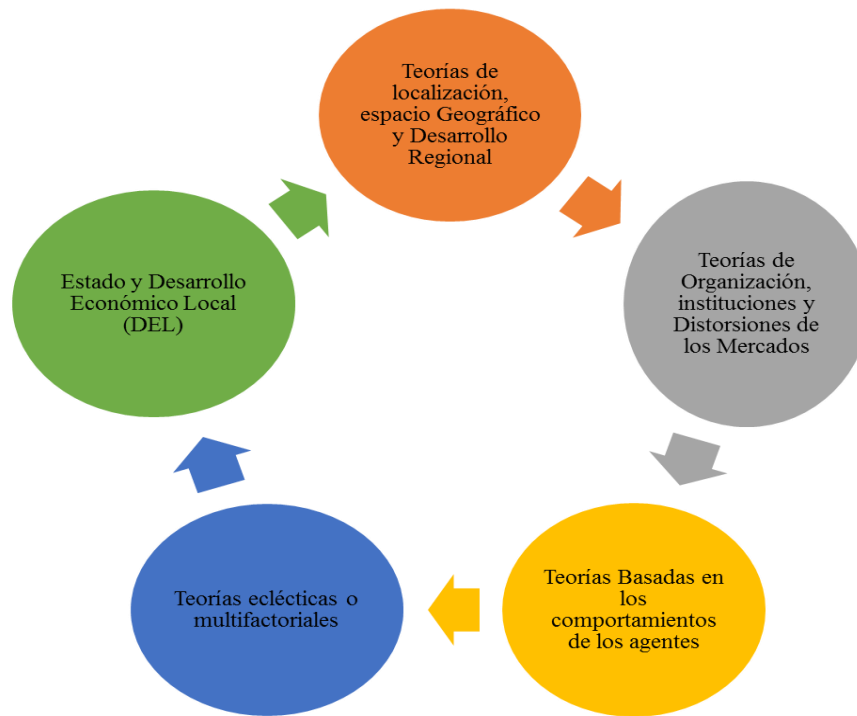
Teorías de localización, espacio Geográfico y Desarrollo Regional

Teorías de Organización, instituciones y Distorsiones de los Mercados

Teorías Basadas en los comportamientos de los agentes

Teorías eclécticas o multifactoriales

Estado y Desarrollo Económico Local (DEL)